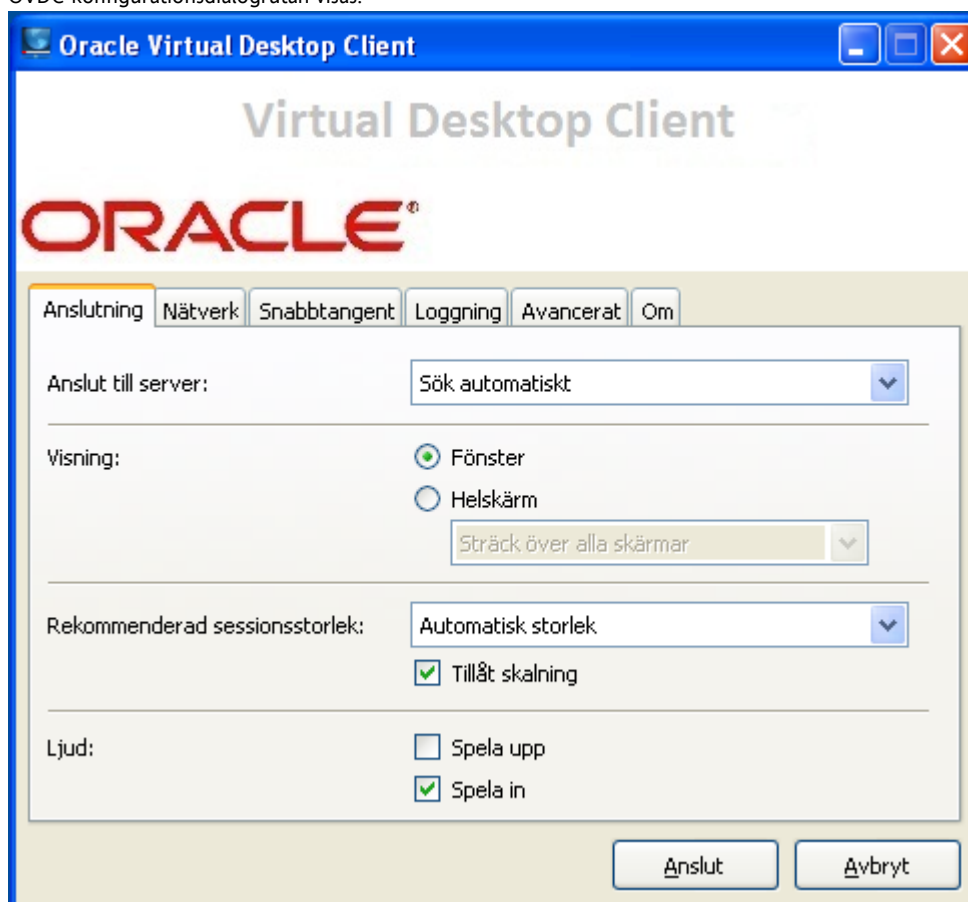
OVDC-konfigurationsdialogrutan visas.

Oracle Virtual Desktop Client

Virtual Desktop Client

ORACLE

Anslutning | Nätverk | Snabbtangent | Loggning | Avancerat | Om

Anslut till server: Sök automatiskt

Visning: Fönster
Helskärm
Sträck över alla skärmar

Rekommenderad sessionsstorlek: Automatisk storlek
Tillåt skalning

Ljud: Spela upp
Spela in

Anslut Avbryt